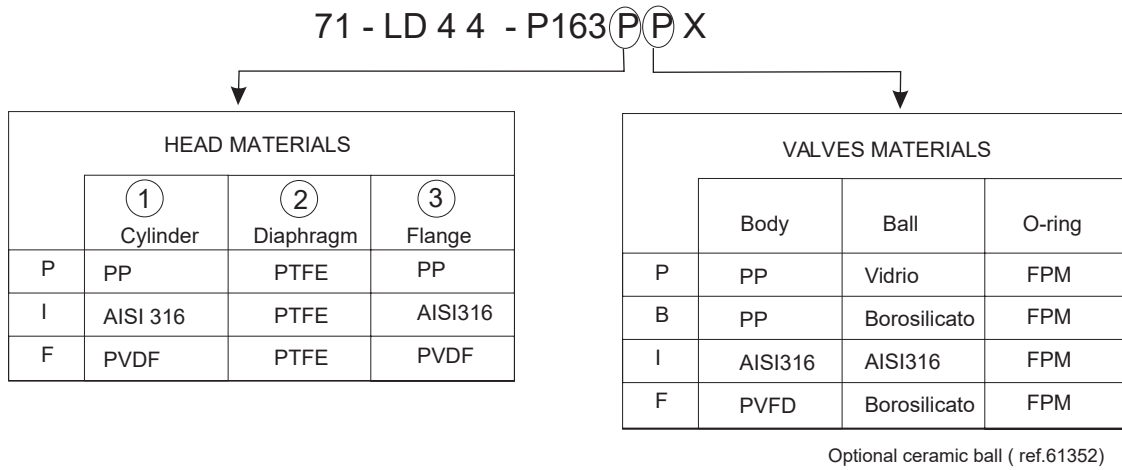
71 - LD 4 4 - P163 P P X

| HEAD MATERIALS | | | |
|---|---|---|---|
| | 1 Cylinder | 2 Diaphragm | 3 Flange |
| P | PP | PTFE | PP |
| I | AISI 316 | PTFE | AISI316 |
| F | PVDF | PTFE | PVDF |

| VALVES MATERIALS | | | |
|---|---|---|---|
| | Body | Ball | O-ring |
| P | PP | Vidrio | FPM |
| B | PP | Borosilicato | FPM |
| I | AISI316 | AISI316 | FPM |
| F | PVFD | Borosilicato | FPM |

Optional ceramic ball ( ref.61352)